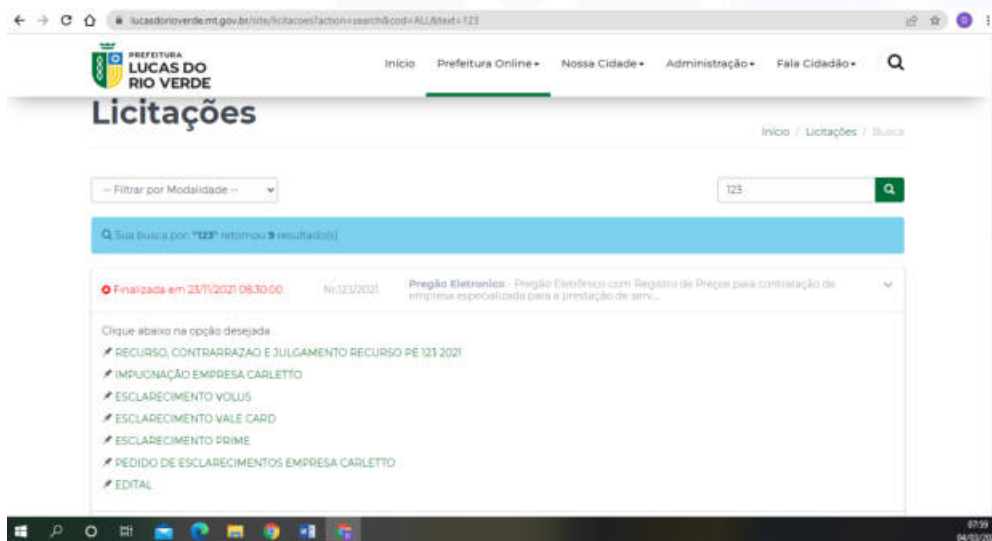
lucasdorioverde.mt.gov.br/site/licitacoes?action=search&cod=ALL&text=123

PREFEITURA
LUCAS DO RIO VERDE

Início Prefeitura Online ▾ Nossa Cidade ▾ Administração ▾ Fala Cidadão ▾

Licitações

Início / Licitações / Busca

-- Filtrar por Modalidade --

123

Sua busca por: "123" retornou 9 resultado(s)

Finalizada em 23/11/2021 08:30:00 Nr.123/2021 Pregão Eletronico - Pregão Eletrônico com Registro de Preços para contratação de empresa especializada para a prestação de serv...

Clique abaixo na opção desejada

RECURSO, CONTRARRAZAO E JULGAMENTO RECURSO PE 123 2021

IMPUGNAÇÃO EMPRESA CARLETTO

ESCLARECIMENTO VOLUS

ESCLARECIMENTO VALE CARD

ESCLARECIMENTO PRIME

PEDIDO DE ESCLARECIMENTOS EMPRESA CARLETTO

EDITAL

07:59
04/03/20